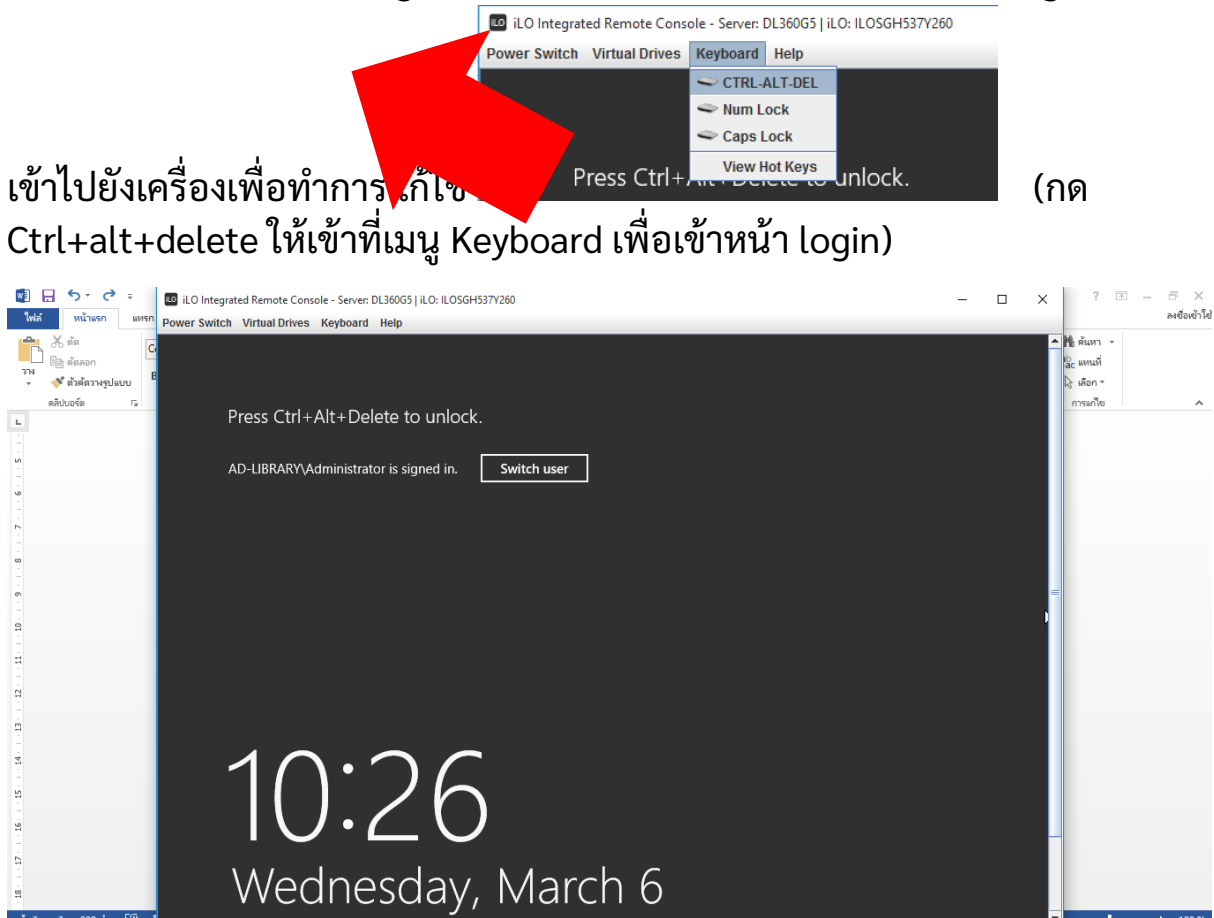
iLO Integrated Remote Console - Server: DL360G5 | iLO: ILOSGH537Y260

Power Switch Virtual Drives Keyboard Help

CTRL-ALT-DEL
Num Lock
Caps Lock
View Hot Keys

เข้าไปยังเครื่องเพื่อทำการ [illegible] Press Ctrl+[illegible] unlock. (กด Ctrl+alt+delete ให้เข้าที่เมนู Keyboard เพื่อเข้าหน้า login)

ไฟล์ หน้าแรก แทรก
วาง ตัด คัดลอก ตัวคัดวางรูปแบบ
คลิปบอร์ด
ค้นหา แทนที่ เลือก
การแก้ไข
ลงชื่อเข้าใช้

iLO Integrated Remote Console - Server: DL360G5 | iLO: ILOSGH537Y260

Power Switch Virtual Drives Keyboard Help

Press Ctrl+Alt+Delete to unlock.

AD-LIBRARY\Administrator is signed in. Switch user

10:26
Wednesday, March 6